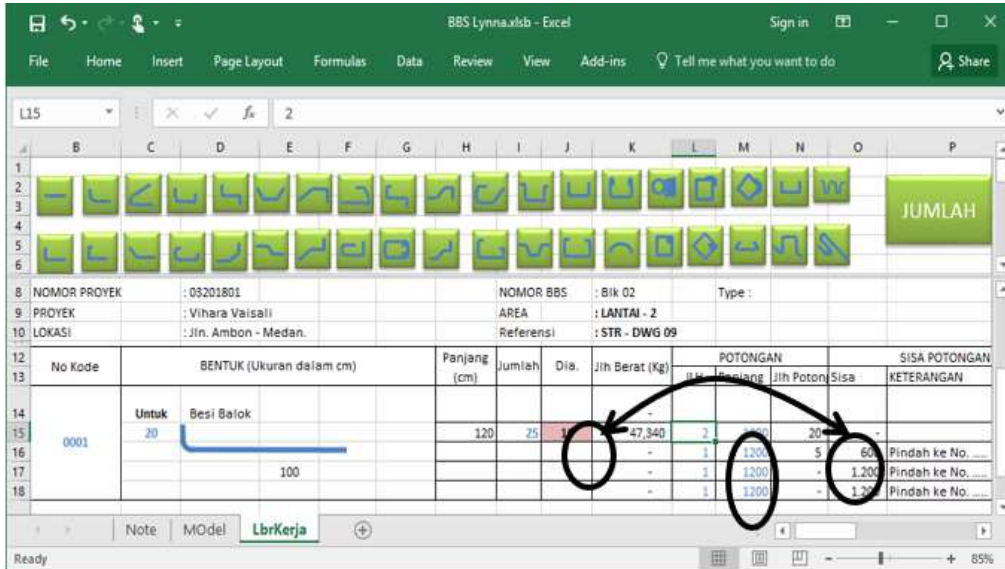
BBS Lynna.xlsb - Excel

Sign in

File Home Insert Page Layout Formulas Data Review View Add-ins Tell me what you want to do Share

L15 $f_x$ 2

JUMLAH

| | B | C | D | E | F | G | H | I | J | K | L | M | N | O | P |
|---|---|---|---|---|---|---|---|---|---|---|---|---|---|---|---|
| 8 | NOMOR PROYEK | | : 03201801 | | | | | NOMOR BBS | | : Blk 02 | | Type : | | | |
| 9 | PROYEK | | : Vihara Vaisali | | | | | AREA | | : LANTAI - 2 | | | | | |
| 10 | LOKASI | | : Jln. Ambon - Medan. | | | | | Referensi | | : STR - DWG 09 | | | | | |
| 12 | No Kode | BENTUK (Ukuran dalam cm) | | | | | Panjang (cm) | Jumlah | Dia. | Jlh Berat (Kg) | POTONGAN | | | SISA POTONGAN | |
| 13 | | | | | | | | | | | Jlh | Panjang | Jlh Poton | Sisa | KETERANGAN |
| 14 | | Untuk | Besi Balok | | | | | | | - | | | | | |
| 15 | 0001 | 20 | | | | | 120 | 25 | 1 | 47,340 | 2 | 1200 | 20 | - | |
| 16 | | | | | | | | | | - | 1 | 1200 | 5 | 60 | Pindah ke No. ..... |
| 17 | | | | 100 | | | | | | - | 1 | 1200 | - | 1.200 | Pindah ke No. ..... |
| 18 | | | | | | | | | | - | 1 | 1200 | - | 1.20 | Pindah ke No. ..... |

Note MOdel LbrKerja

Ready 85%